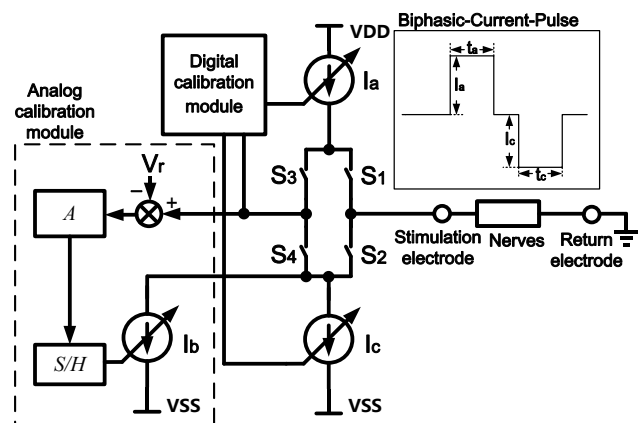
Biphasic-Current-Pulse

$t_a$

$I_a$

$I_c$

$t_c$

VDD

Digital calibration module

$I_a$

Analog calibration module

$V_r$

−

+

A

$S_3$

$S_1$

$S_4$

$S_2$

Stimulation electrode

Nerves

Return electrode

S/H

$I_b$

$I_c$

VSS

VSS